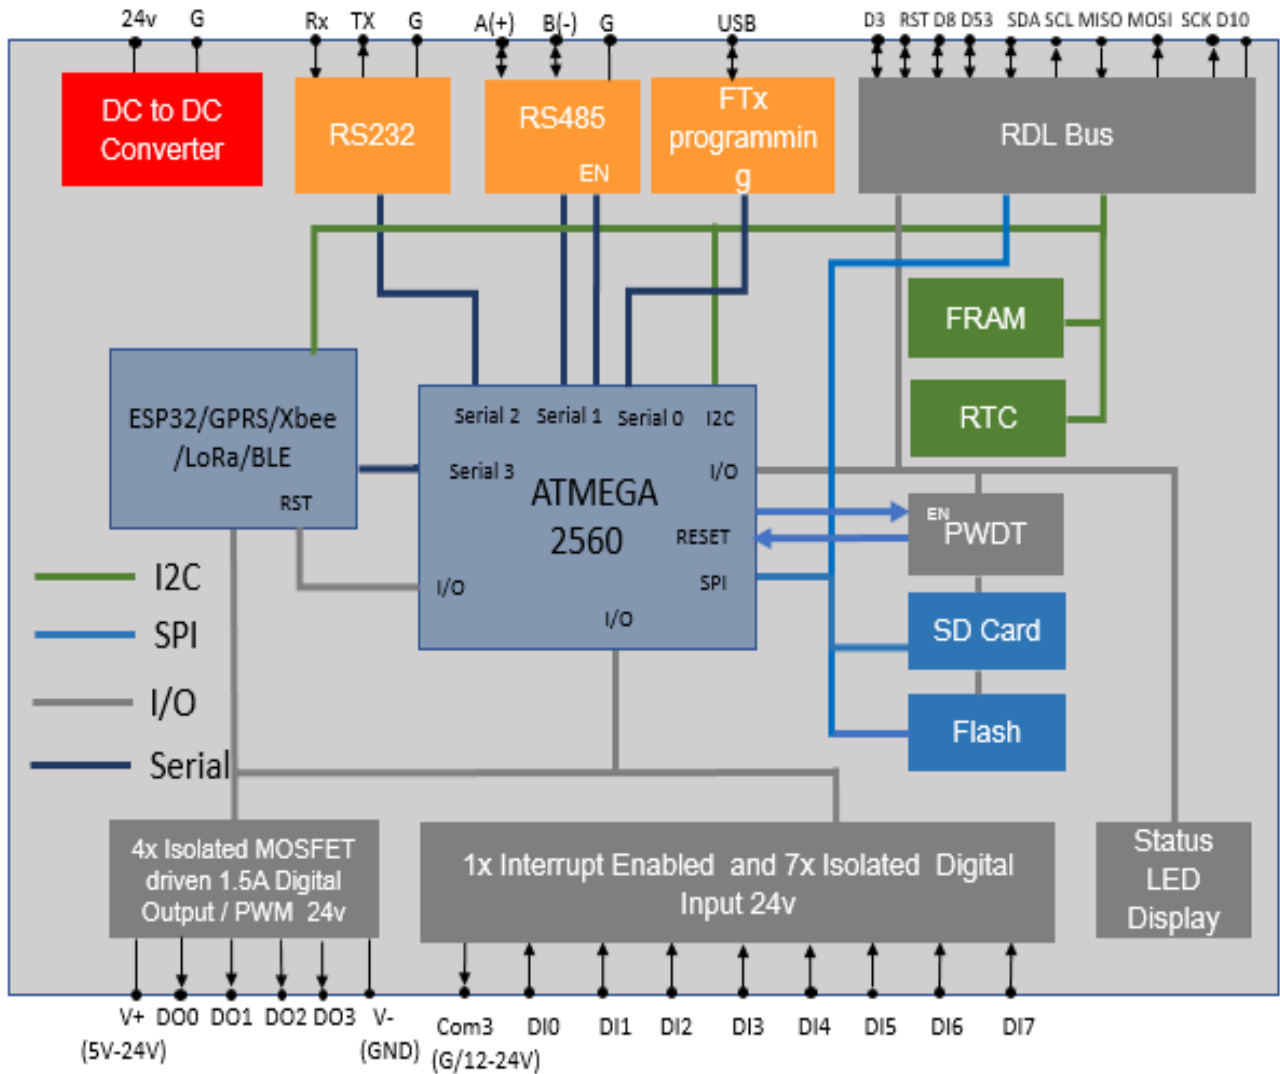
24v G Rx TX G A(+) B(-) G USB D3 RST D8 D53 SDA SCL MISO MOSI SCK D10

DC to DC Converter

RS232

RS485
EN

FTx programmin g

RDL Bus

FRAM

RTC

ESP32/GPRS/Xbee /LoRa/BLE
RST

Serial 2 Serial 1 Serial 0 I2C
Serial 3 I/O
ATMEGA 2560
RESET
SPI
I/O
I/O

EN PWDT

SD Card

Flash

I2C
SPI
I/O
Serial

4x Isolated MOSFET driven 1.5A Digital Output / PWM 24v

1x Interrupt Enabled and 7x Isolated Digital Input 24v

Status LED Display

V+ (5V-24V) DO0 DO1 DO2 DO3 V- (GND) Com3 (G/12-24V) DI0 DI1 DI2 DI3 DI4 DI5 DI6 DI7